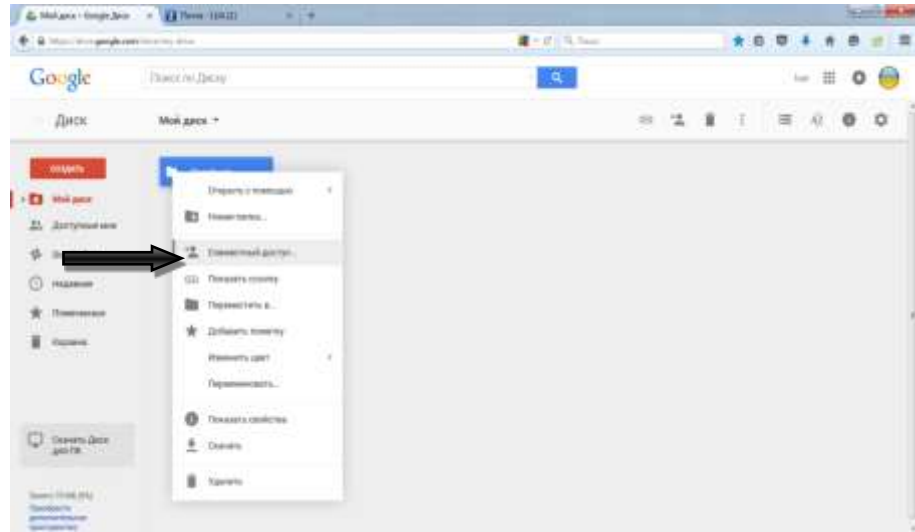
Мой диск - Google Диск
Google
Поиск по Диску
Диск
Мой диск
СОЗДАТЬ
Мой диск
Доступные мне
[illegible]
Недавние
Помеченные
Корзина
Открыть с помощью
Новая папка...
Совместный доступ...
Показать ссылку
Переместить в...
Добавить пометку
Изменить цвет
Переименовать...
Показать свойства
Скачать
Удалить
Скачать Диск для ПК
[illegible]